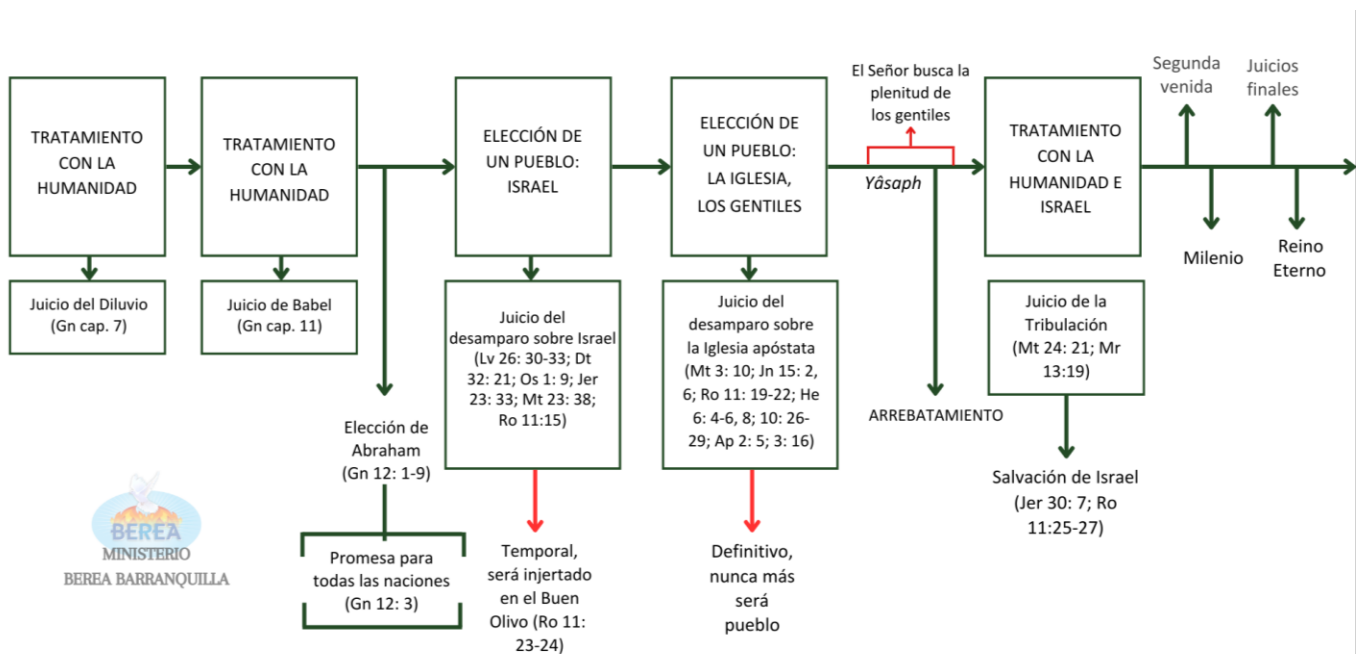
TRATAMIENTO CON LA HUMANIDAD

Juicio del Diluvio (Gn cap. 7)

TRATAMIENTO CON LA HUMANIDAD

Juicio de Babel (Gn cap. 11)

Elección de Abraham (Gn 12: 1-9)

Promesa para todas las naciones (Gn 12: 3)

ELECCIÓN DE UN PUEBLO: ISRAEL

Juicio del desamparo sobre Israel (Lv 26: 30-33; Dt 32: 21; Os 1: 9; Jer 23: 33; Mt 23: 38; Ro 11:15)

Temporal, será injertado en el Buen Olivo (Ro 11: 23-24)

ELECCIÓN DE UN PUEBLO: LA IGLESIA, LOS GENTILES

Juicio del desamparo sobre la Iglesia apóstata (Mt 3: 10; Jn 15: 2, 6; Ro 11: 19-22; He 6: 4-6, 8; 10: 26-29; Ap 2: 5; 3: 16)

Definitivo, nunca más será pueblo

El Señor busca la plenitud de los gentiles

Yâsaph

ARREBATAMIENTO

TRATAMIENTO CON LA HUMANIDAD E ISRAEL

Juicio de la Tribulación (Mt 24: 21; Mr 13:19)

Salvación de Israel (Jer 30: 7; Ro 11:25-27)

Segunda venida

Milenio

Juicios finales

Reino Eterno

BEREA MINISTERIO BEREA BARRANQUILLA